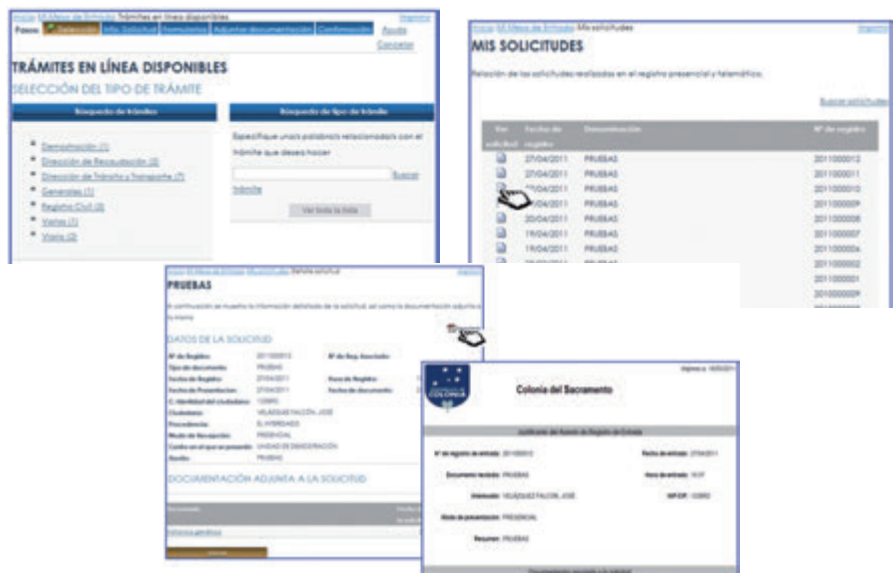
Inicio | Mi Mesa de Entrada | Trámites en línea disponibles
Ingresar
Pasos: Selección | Info. Solicitud | Formulario | Adjuntar documentación | Confirmación
Ayuda
Cancelar

TRÁMITES EN LÍNEA DISPONIBLES
SELECCIÓN DEL TIPO DE TRÁMITE

Búsqueda de trámites
Demostración (1)
Dirección de Recaudación (2)
Dirección de Tránsito y Transporte (7)
Generales (1)
Registro Civil (3)
Viales (1)
Viario (2)

Búsqueda de tipo de trámite
Especifique una/s palabra/s relacionada/s con el trámite que desea hacer
Buscar trámite
Ver toda la lista

Inicio | Mi Mesa de Entrada | Mis solicitudes
Ingresar

MIS SOLICITUDES
Relación de las solicitudes realizadas en el registro presencial y telemático.
Buscar solicitudes

| Ver solicitud | Fecha de registro | Denominación | Nº de registro |
|---|---|---|---|
| | 27/04/2011 | PRUEBAS | 2011000012 |
| | 27/04/2011 | PRUEBAS | 2011000011 |
| | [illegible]/04/2011 | PRUEBAS | 2011000010 |
| | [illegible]/04/2011 | PRUEBAS | 2011000009 |
| | 20/04/2011 | PRUEBAS | 2011000008 |
| | 19/04/2011 | PRUEBAS | 2011000007 |
| | 19/04/2011 | PRUEBAS | 2011000006 |

Inicio | Mi Mesa de Entrada | Mis solicitudes | Detalle solicitud
Ingresar
PRUEBAS
A continuación se muestra la información detallada de la solicitud, así como la documentación adjunta a la misma
DATOS DE LA SOLICITUD
Nº de Registro: 2011000012
Nº de Reg. Asociado
Tipo de documento: PRUEBAS
Fecha de Registro: 27/04/2011
Hora de Registro:
Fecha de Presentación: 27/04/2011
Fecha de documento:
C. Identidad del ciudadano: 123892
Ciudadano: VELÁSQUEZ FALCÓN, JOSÉ
Procedencia: EL INTERESADO
Modo de Recepción: PRESENCIAL
Centro en el que se presentó: UNIDAD DE DIGITALIZACIÓN
Asunto: PRUEBAS
DOCUMENTACIÓN ADJUNTA A LA SOLICITUD
Documento
Volante genérico

Impreso a: 10/05/2011
COLONIA
Colonia del Sacramento
Justificante del Asiento de Registro de Entrada
Nº de registro de entrada: 2011000012
Fecha de entrada: 27/04/2011
Documento tensado: PRUEBAS
Hora de entrada: 10:37
Interesado: VELÁSQUEZ FALCÓN, JOSÉ
NIF/CIF: 123892
Modo de presentación: PRESENCIAL
Resumen: PRUEBAS
Documentación asociada a la solicitud